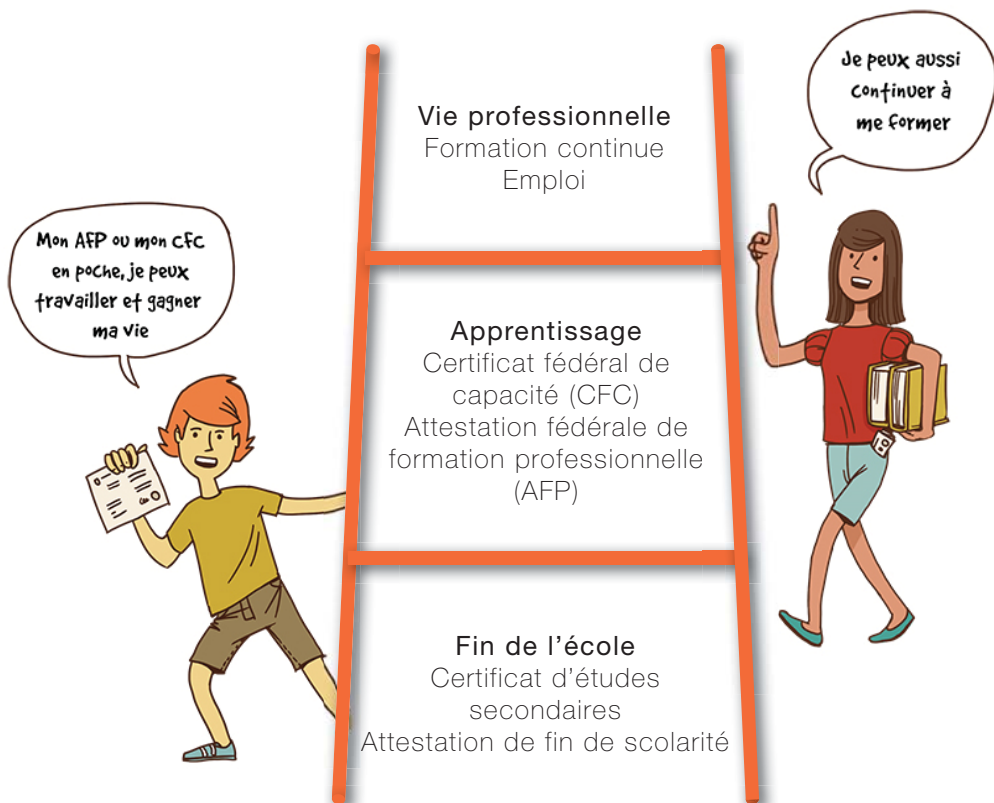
Mon AFP ou mon CFC en poche, je peux travailler et gagner ma vie

Vie professionnelle
Formation continue
Emploi

Je peux aussi continuer à me former

Apprentissage
Certificat fédéral de capacité (CFC)
Attestation fédérale de formation professionnelle (AFP)

Fin de l'école
Certificat d'études secondaires
Attestation de fin de scolarité